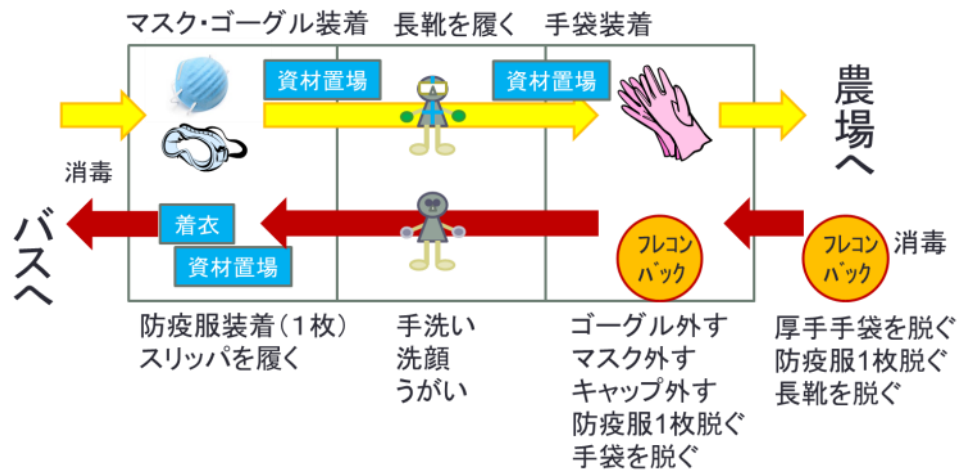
マスク・ゴーグル装着　長靴を履く　手袋装着

資材置場

資材置場

農場へ

消毒

バスへ

着衣

資材置場

フレコンバック

フレコンバック

消毒

防疫服装着（1枚）
スリッパを履く

手洗い
洗顔
うがい

ゴーグル外す
マスク外す
キャップ外す
防疫服1枚脱ぐ
手袋を脱ぐ

厚手手袋を脱ぐ
防疫服1枚脱ぐ
長靴を脱ぐ